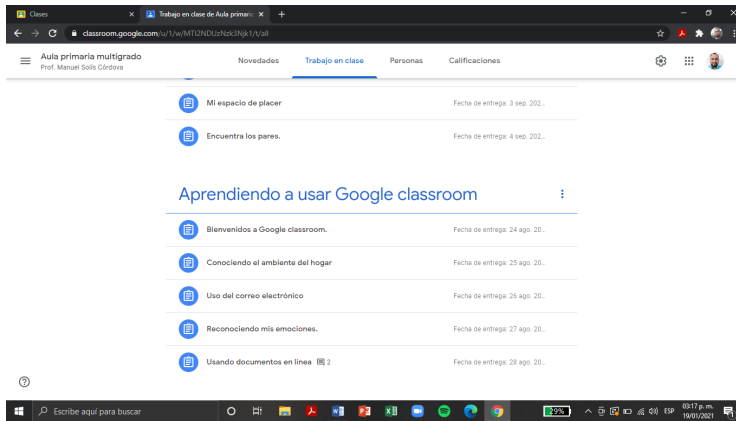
Clases
Trabajo en clase de Aula primaria
classroom.google.com/u/1/w/MTI2NDUzNzk3Njk1/t/all

Aula primaria multigrado
Prof. Manuel Solís Córdova

Novedades
Trabajo en clase
Personas
Calificaciones

Mi espacio de placer
Fecha de entrega: 3 sep. 202...

Encuentra los pares.
Fecha de entrega: 4 sep. 202...

Aprendiendo a usar Google classroom

Bienvenidos a Google classroom.
Fecha de entrega: 24 ago. 20...

Conociendo el ambiente del hogar
Fecha de entrega: 25 ago. 20...

Uso del correo electrónico
Fecha de entrega: 26 ago. 20...

Reconociendo mis emociones.
Fecha de entrega: 27 ago. 20...

Usando documentos en línea 2
Fecha de entrega: 28 ago. 20...

Escribe aquí para buscar
29%
ESP
03:17 p. m.
19/01/2021